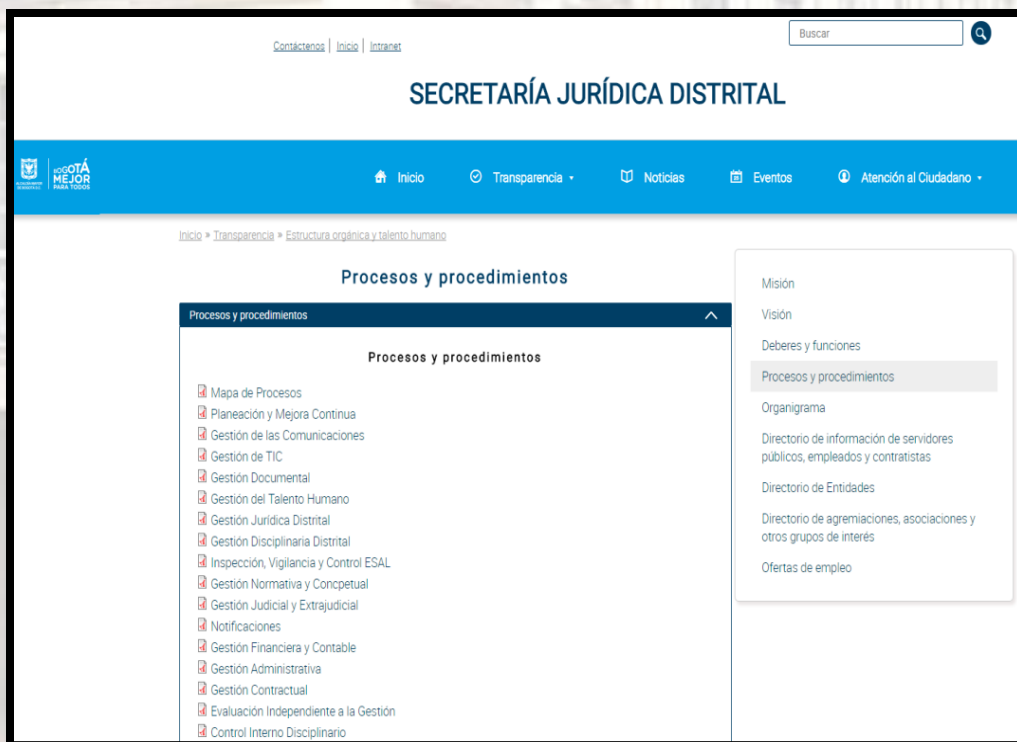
Contáctenos | Inicio | Intranet

Buscar

SECRETARÍA JURÍDICA DISTRITAL

BOGOTÁ MEJOR PARA TODOS

Inicio Transparencia Noticias Eventos Atención al Ciudadano

Inicio » Transparencia » Estructura orgánica y talento humano

Procesos y procedimientos

Procesos y procedimientos

Procesos y procedimientos

Mapa de Procesos
Planeación y Mejora Continua
Gestión de las Comunicaciones
Gestión de TIC
Gestión Documental
Gestión del Talento Humano
Gestión Jurídica Distrital
Gestión Disciplinaria Distrital
Inspección, Vigilancia y Control ESAL
Gestión Normativa y Concpetual
Gestión Judicial y Extrajudicial
Notificaciones
Gestión Financiera y Contable
Gestión Administrativa
Gestión Contractual
Evaluación Independiente a la Gestión
Control Interno Disciplinario

Misión
Visión
Deberes y funciones
Procesos y procedimientos
Organigrama
Directorio de información de servidores públicos, empleados y contratistas
Directorio de Entidades
Directorio de agremiaciones, asociaciones y otros grupos de interés
Ofertas de empleo